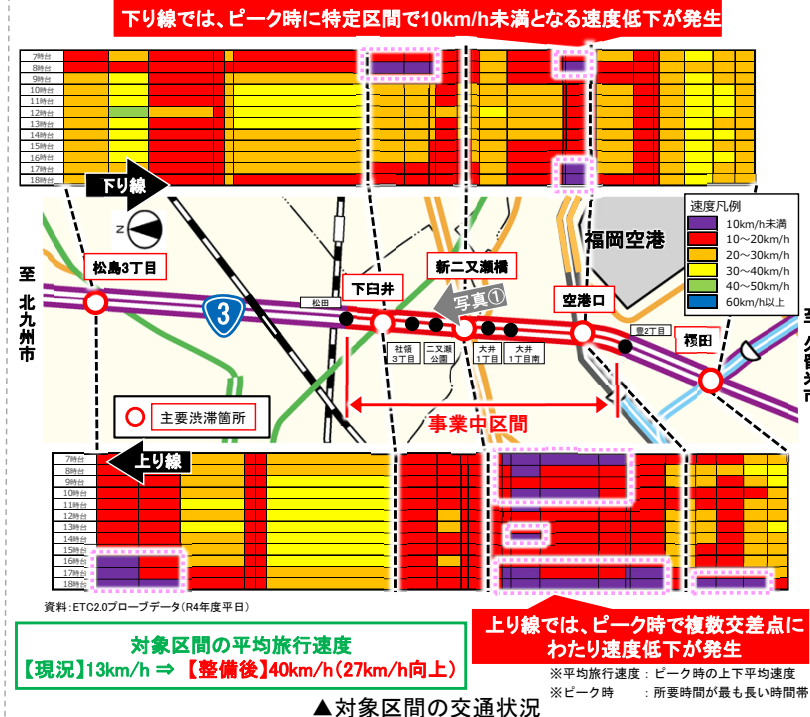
下り線では、ピーク時に特定区間で10km/h未満となる速度低下が発生

7時台
8時台
9時台
10時台
11時台
12時台
13時台
14時台
15時台
16時台
17時台
18時台

下り線

至 北九州市

松島3丁目

3

松田

下臼井

社領3丁目

二又瀬公園

新二又瀬橋

写真①

大井1丁目

大井1丁目南

福岡空港

空港口

豊2丁目

榎田

至

速度凡例
10km/h未満
10～20km/h
20～30km/h
30～40km/h
40～50km/h
60km/h以上

主要渋滞箇所

事業中区間

上り線

7時台
8時台
9時台
10時台
11時台
12時台
13時台
14時台
15時台
16時台
17時台
18時台

資料：ETC2.0プローブデータ（R4年度平日）

対象区間の平均旅行速度
【現況】13km/h ⇒ 【整備後】40km/h（27km/h向上）

上り線では、ピーク時で複数交差点にわたり速度低下が発生

※平均旅行速度：ピーク時の上下平均速度
※ピーク時　：所要時間が最も長い時間帯

▲対象区間の交通状況